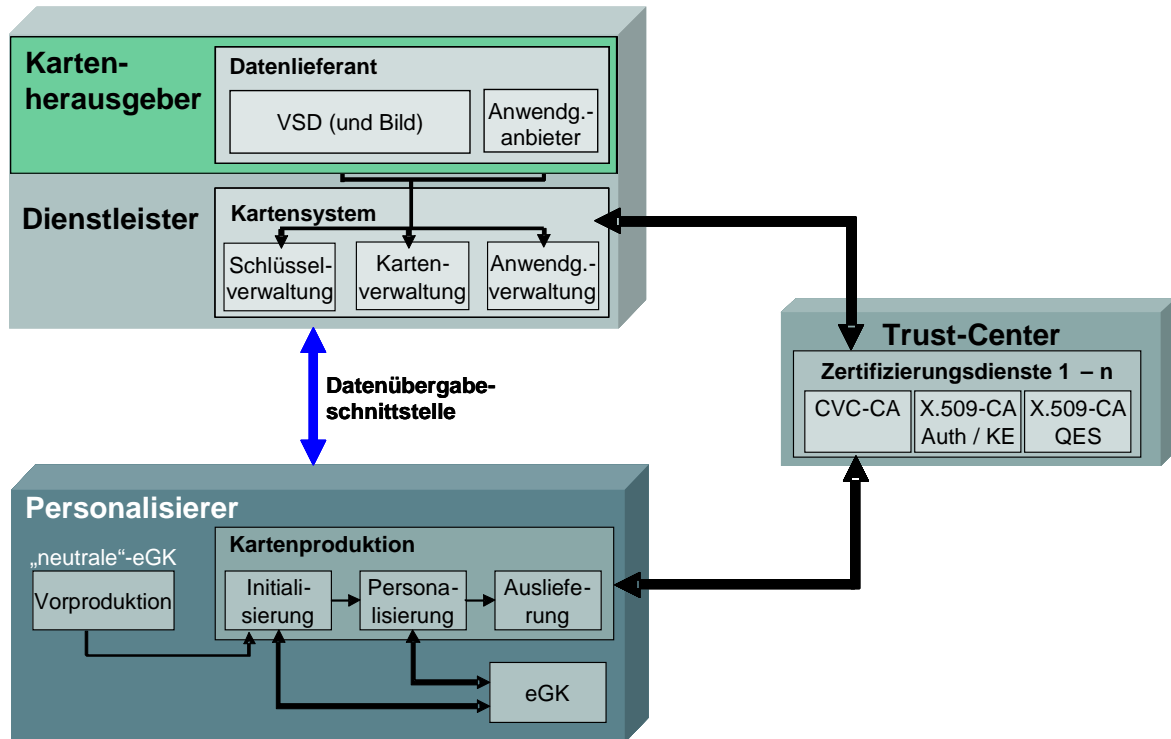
Kartenherausgeber

Datenlieferant

VSD (und Bild)

Anwendg.-anbieter

Dienstleister

Kartensystem

Schlüsselverwaltung

Kartenverwaltung

Anwendg.-verwaltung

Datenübergabeschnittstelle

Trust-Center

Zertifizierungsdienste 1 – n

CVC-CA

X.509-CA Auth / KE

X.509-CA QES

Personalisierer

„neutrale“-eGK

Vorproduktion

Kartenproduktion

Initialisierung

Personalisierung

Auslieferung

eGK